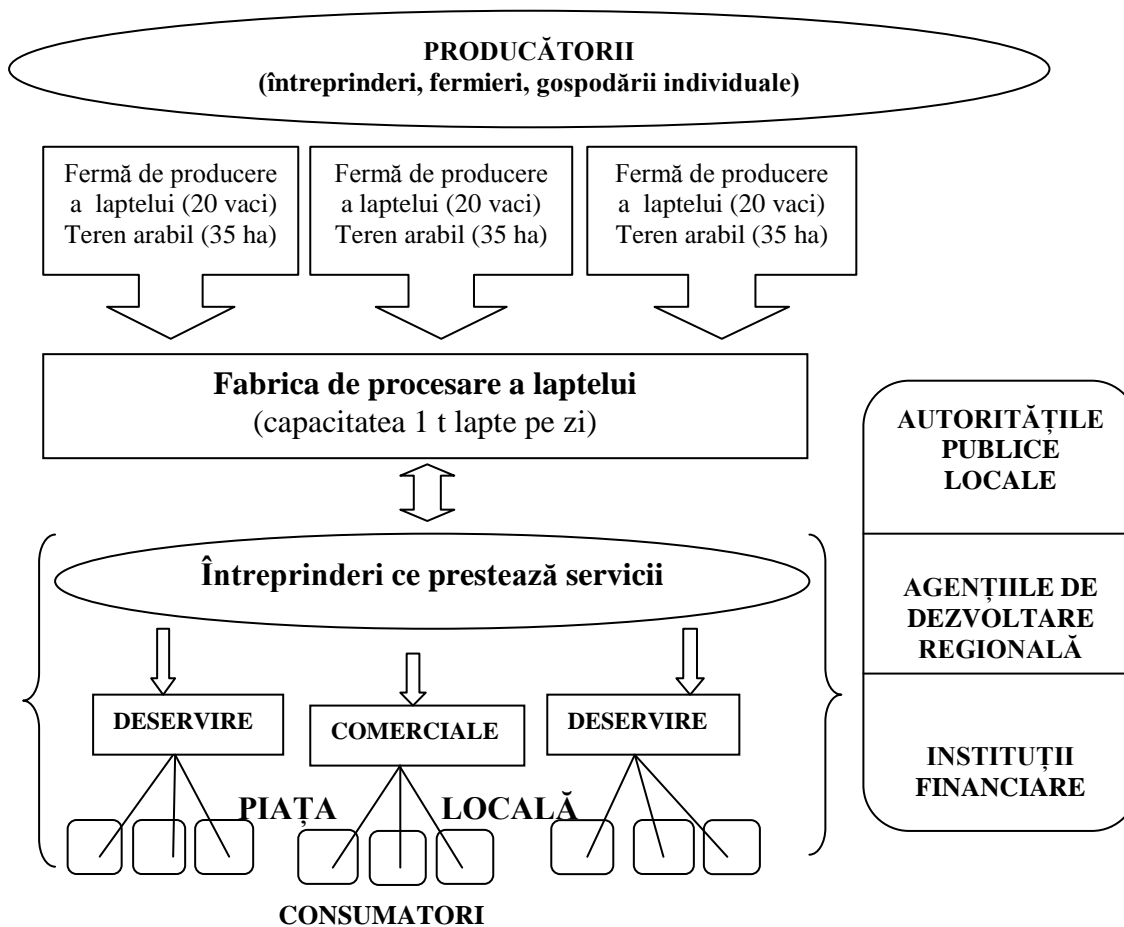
PRODUCĂTORII
(întreprinderi, fermieri, gospodării individuale)

Fermă de producere a laptelui (20 vaci)
Teren arabil (35 ha)

Fermă de producere a laptelui (20 vaci)
Teren arabil (35 ha)

Fermă de producere a laptelui (20 vaci)
Teren arabil (35 ha)

Fabrica de procesare a laptelui
(capacitatea 1 t lapte pe zi)

AUTORITĂȚILE PUBLICE LOCALE

AGENȚIILE DE DEZVOLTARE REGIONALĂ

INSTITUȚII FINANCIARE

Întreprinderi ce prestează servicii

DESERVIRE

COMERCIALE

DESERVIRE

PIAȚA LOCALĂ

CONSUMATORI